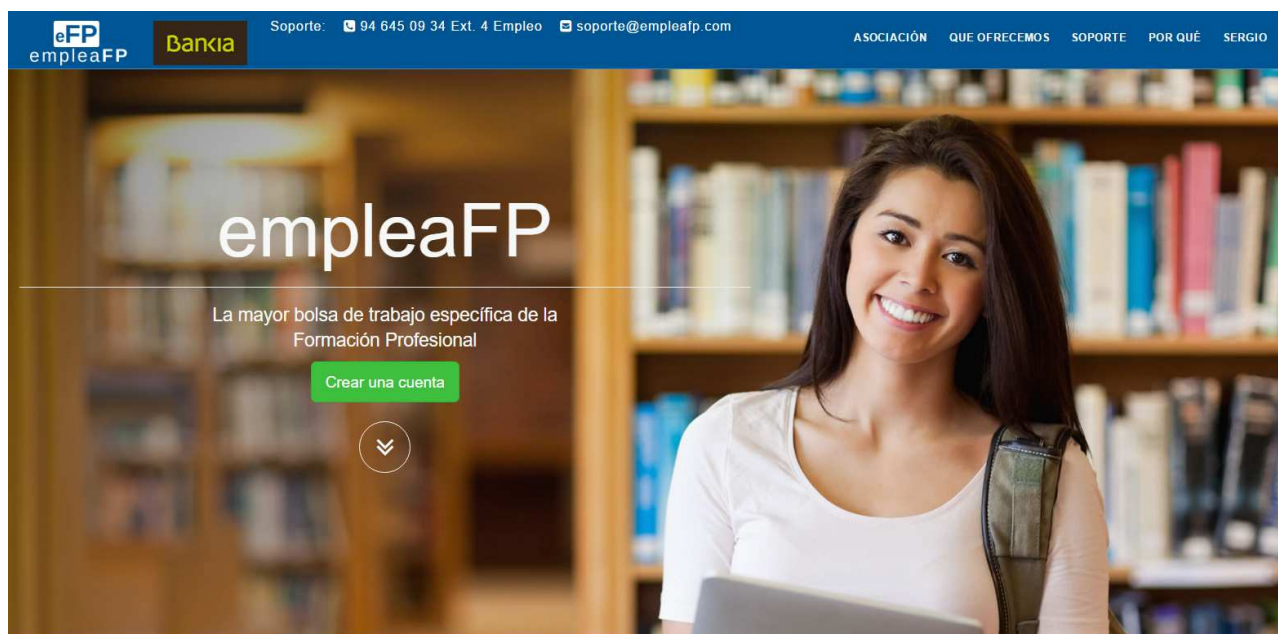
eFP
empleaFP

Bankia

Soporte: 94 645 09 34 Ext. 4 Empleo soporte@empleafp.com

ASOCIACIÓN QUE OFRECEMOS SOPORTE POR QUÉ SERGIO

empleaFP

La mayor bolsa de trabajo específica de la Formación Profesional

Crear una cuenta